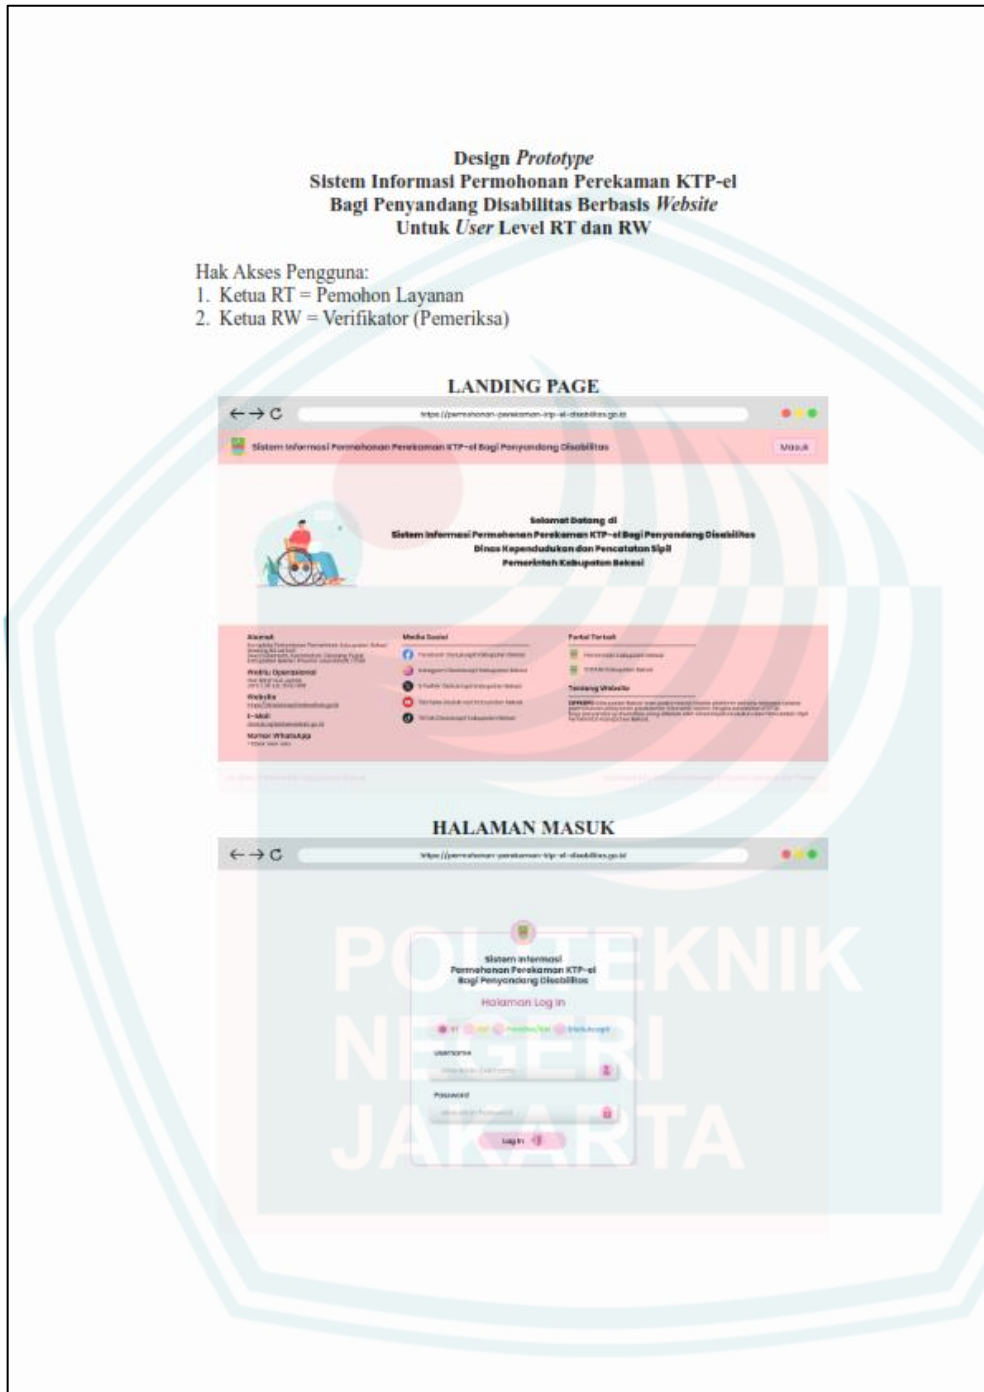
Design *Prototype*
Sistem Informasi Permohonan Perekaman KTP-el
Bagi Penyandang Disabilitas Berbasis *Website*
Untuk *User* Level RT dan RW

Hak Akses Pengguna:
1. Ketua RT = Pemohon Layanan
2. Ketua RW = Verifikator (Pemeriksa)

LANDING PAGE

https://permohonan-perekaman-ktp-el-disabilitas.go.id

Sistem Informasi Permohonan Perekaman KTP-el Bagi Penyandang Disabilitas

Masuk

Selamat Datang di
Sistem Informasi Permohonan Perekaman KTP-el Bagi Penyandang Disabilitas
Dinas Kependudukan dan Pencatatan Sipil
Pemerintah Kabupaten Bekasi

Alamat
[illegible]

Waktu Operasional
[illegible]

Website
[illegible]

E-Mail
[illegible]

Nomor WhatsApp
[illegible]

Media Sosial
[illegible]

Portal Terkait
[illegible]

Tentang Website
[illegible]

HALAMAN MASUK

https://permohonan-perekaman-ktp-el-disabilitas.go.id

Sistem Informasi
Permohonan Perekaman KTP-el
Bagi Penyandang Disabilitas

Halaman Log In

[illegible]

Username

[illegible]

Password

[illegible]

Log In

POLITEKNIK
NEGERI
JAKARTA